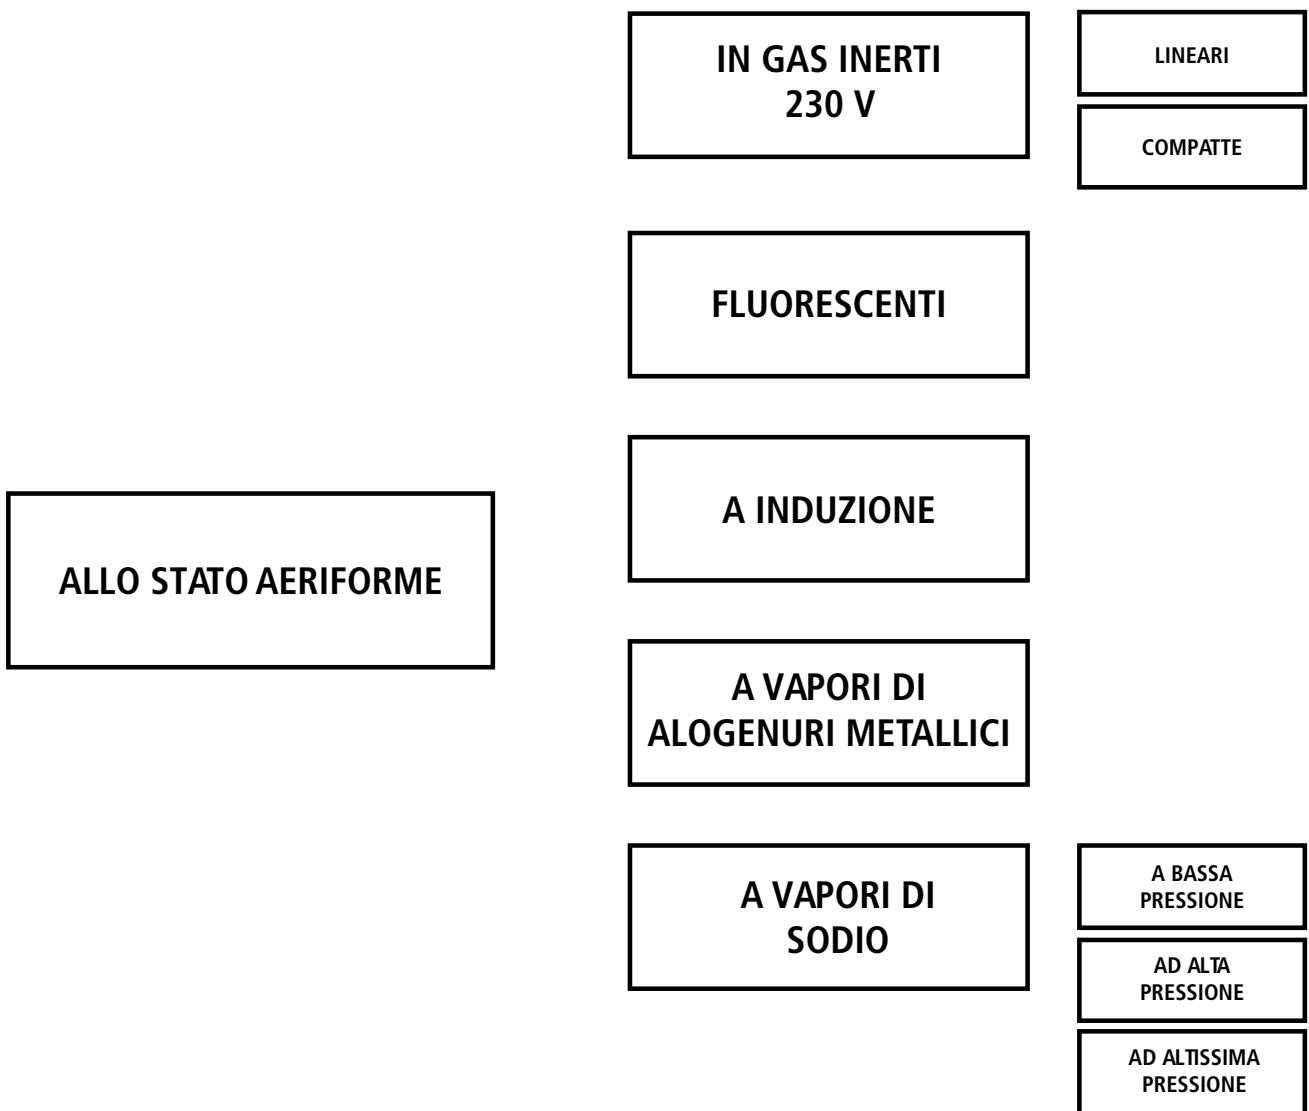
ALLO STATO AERIFORME

IN GAS INERTI
230 V

LINEARI

COMPATTE

FLUORESCENTI

A INDUZIONE

A VAPORI DI ALOGENURI METALLICI

A VAPORI DI SODIO

A BASSA PRESSIONE

AD ALTA PRESSIONE

AD ALTISSIMA PRESSIONE